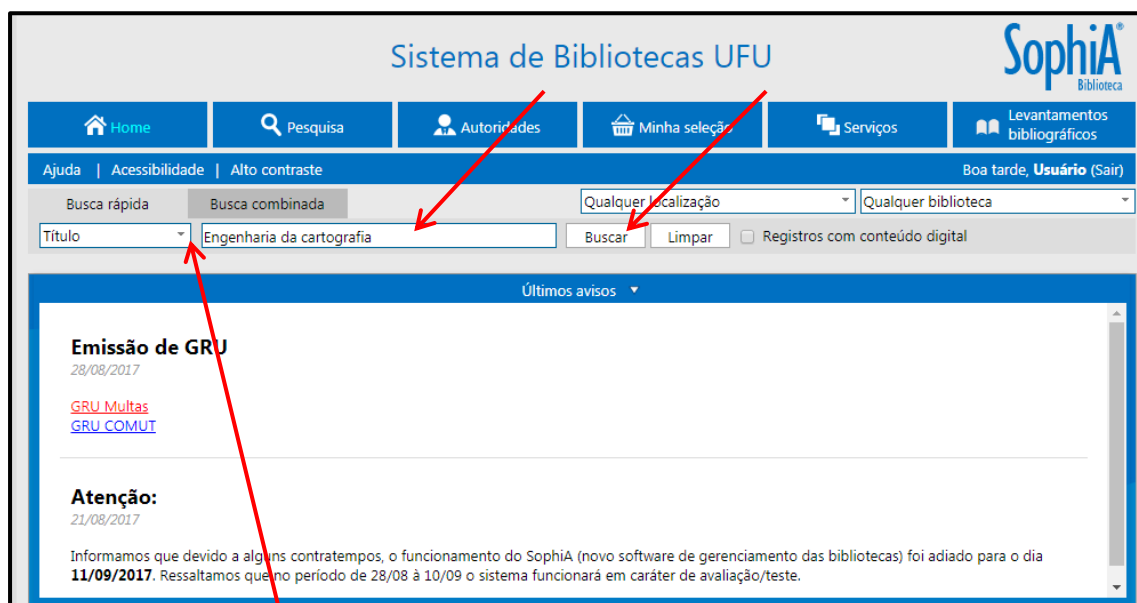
Sistema de Bibliotecas UFU

SophiA® Biblioteca

Home | Pesquisa | Autoridades | Minha seleção | Serviços | Levantamentos bibliográficos

Ajuda | Acessibilidade | Alto contraste

Boa tarde, **Usuário** (Sair)

Busca rápida | Busca combinada

Qualquer localização | Qualquer biblioteca

Título | Engenharia da cartografia | Buscar | Limpar | Registros com conteúdo digital

Últimos avisos

**Emissão de GRU**

28/08/2017

GRU Multas
GRU COMUT

**Atenção:**

21/08/2017

Informamos que devido a alguns contratempos, o funcionamento do SophiA (novo software de gerenciamento das bibliotecas) foi adiado para o dia **11/09/2017**. Ressaltamos que no período de 28/08 à 10/09 o sistema funcionará em caráter de avaliação/teste.